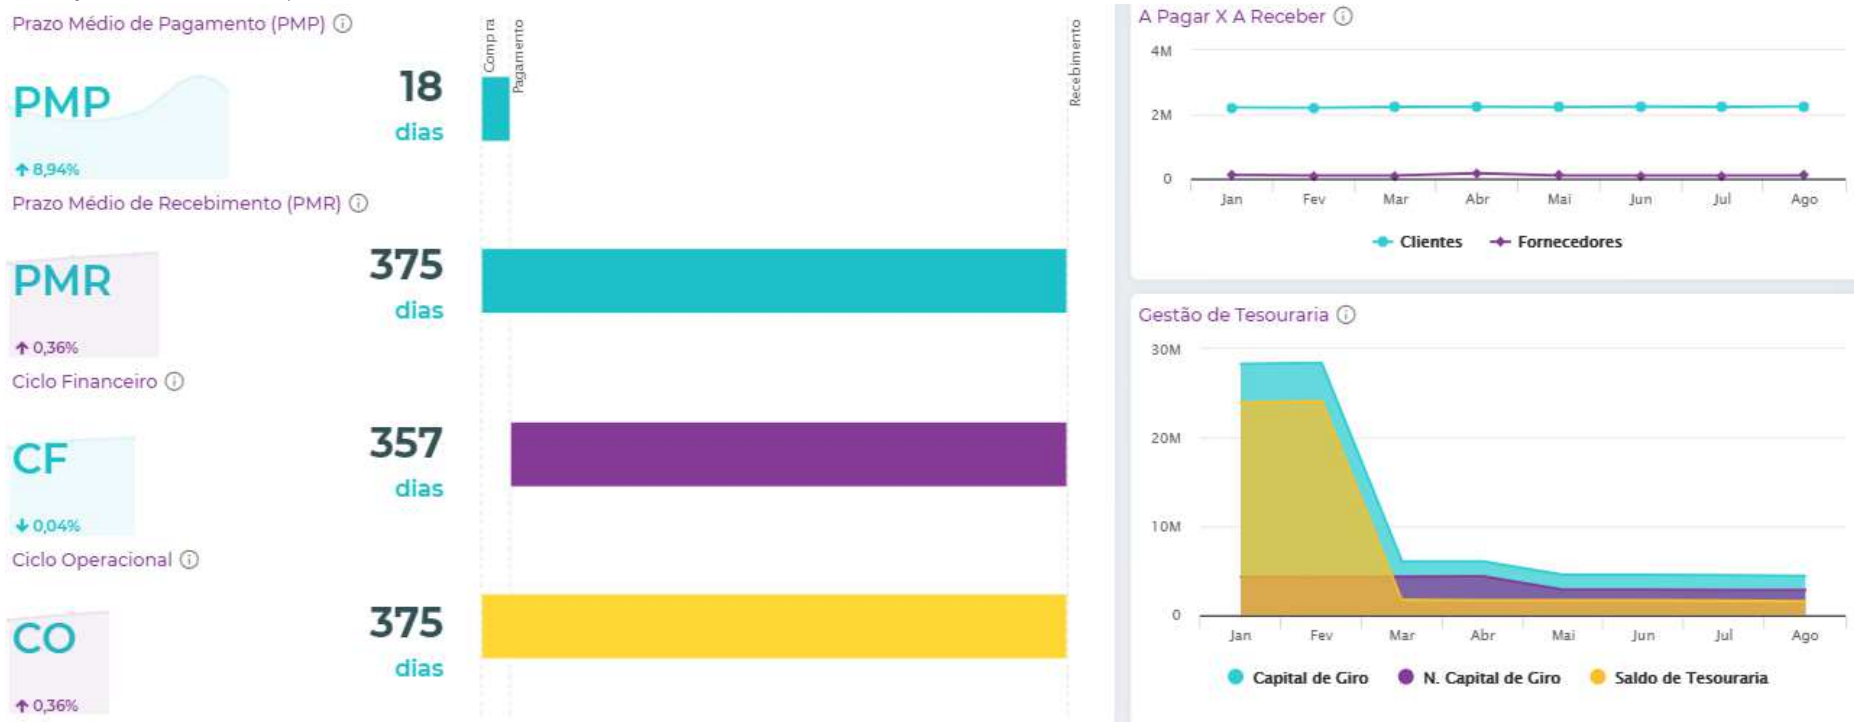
Prazo Médio de Pagamento (PMP) ⓘ

PMP

↑ 8,94%

18
dias

Compra
Pagamento
Recebimento

Prazo Médio de Recebimento (PMR) ⓘ

PMR

↑ 0,36%

375
dias

Ciclo Financeiro ⓘ

CF

↓ 0,04%

357
dias

Ciclo Operacional ⓘ

CO

↑ 0,36%

375
dias

A Pagar X A Receber ⓘ

4M
2M
0

Jan Fev Mar Abr Mai Jun Jul Ago

Clientes  Fornecedores

Gestão de Tesouraria ⓘ

30M
20M
10M
0

Jan Fev Mar Abr Mai Jun Jul Ago

Capital de Giro  N. Capital de Giro  Saldo de Tesouraria